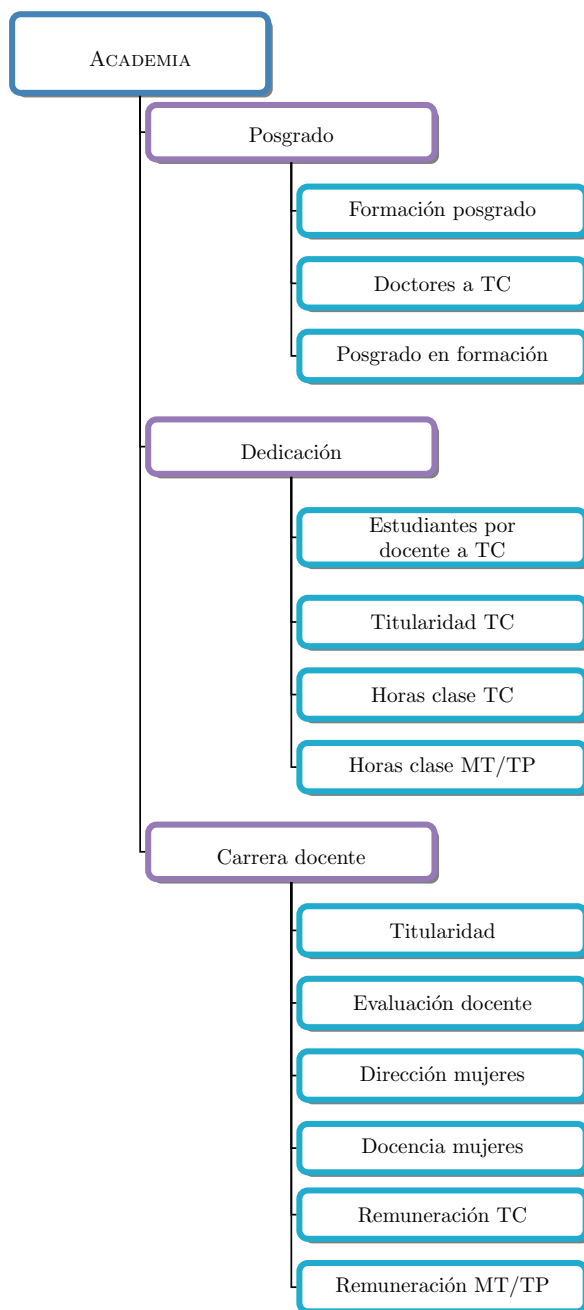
Academia

Posgrado

Formación posgrado

Doctores a TC

Posgrado en formación

Dedicación

Estudiantes por docente a TC

Titularidad TC

Horas clase TC

Horas clase MT/TP

Carrera docente

Titularidad

Evaluación docente

Dirección mujeres

Docencia mujeres

Remuneración TC

Remuneración MT/TP